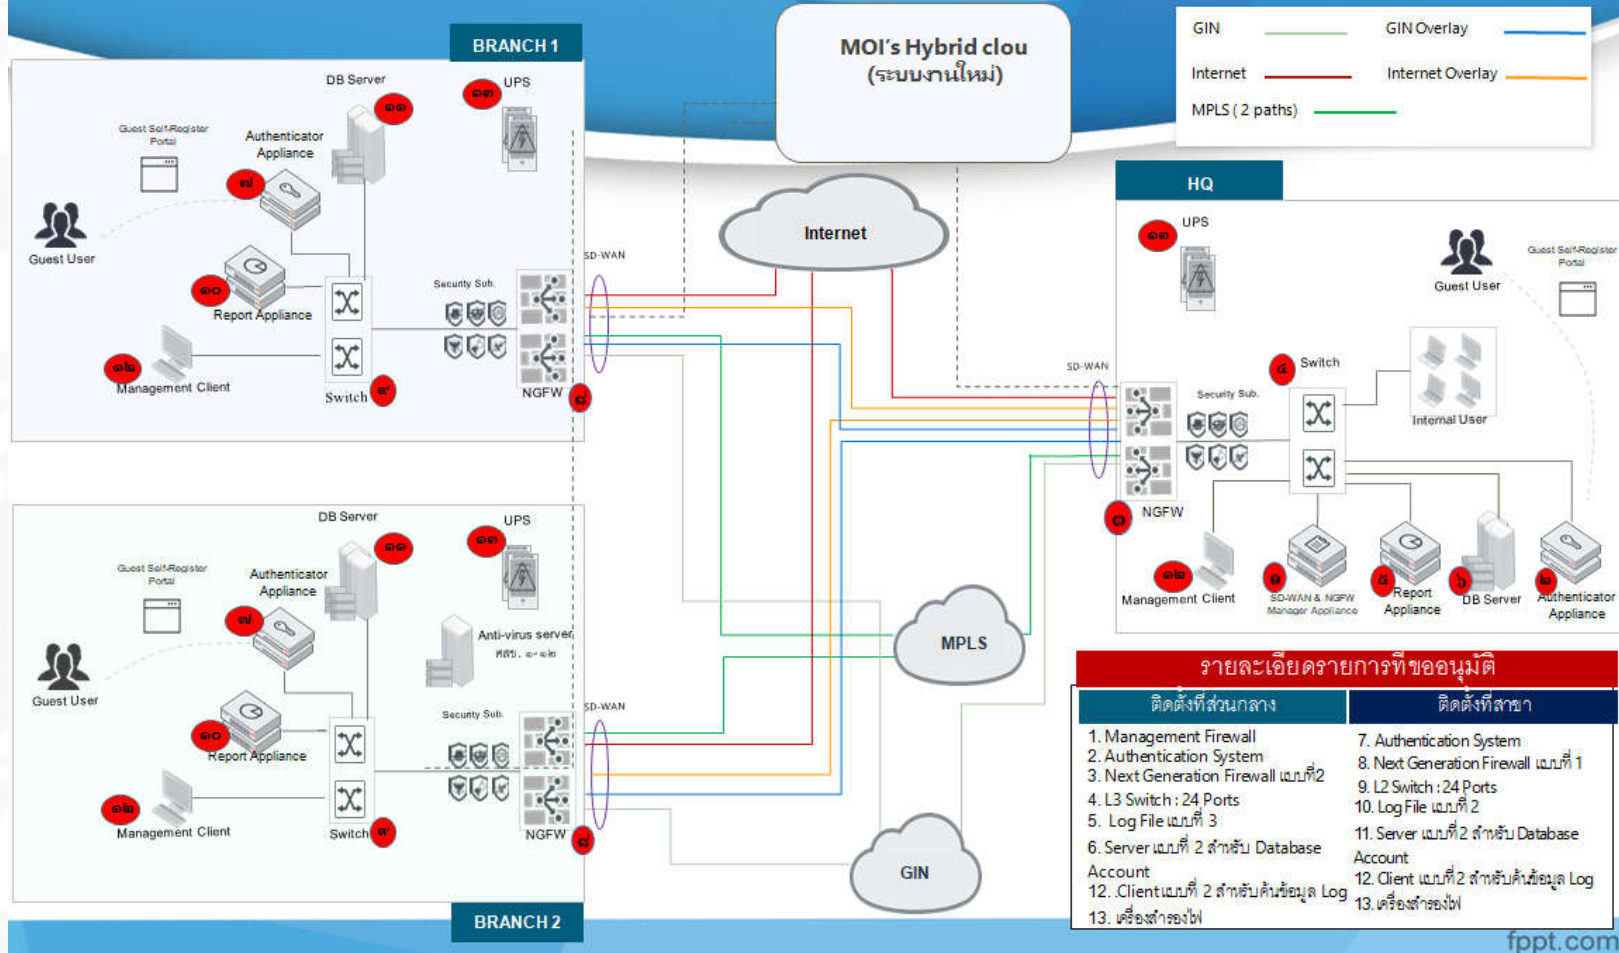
BRANCH 1

DB Server
๑๑
UPS
๑๓
Guest Self-Register Portal
Authenticator Appliance
๗
Guest User
๑๐
Report Appliance
Security Sub.
SD-WAN
๑๒
Management Client
Switch
๙
NGFW
๘

MOI's Hybrid clou
(ระบบงานใหม่)

GIN
GIN Overlay
Internet
Internet Overlay
MPLS ( 2 paths)

Internet

HQ

๑๓
UPS
Guest User
Guest Self-Register Portal
๔
Switch
SD-WAN
Security Sub.
Internal User
๓
NGFW
๑๒
Management Client
๑
SD-WAN & NGFW Manager Appliance
๕
Report Appliance
๖
DB Server
๒
Authenticator Appliance

BRANCH 2

DB Server
๑๑
UPS
๑๓
Guest Self-Register Portal
Authenticator Appliance
๗
Anti-virus server
ศสบ. ๓-๑๒
Guest User
Security Sub.
SD-WAN
๑๐
Report Appliance
๑๒
Management Client
Switch
๙
NGFW
๘

MPLS

GIN

รายละเอียดรายการที่ขออนุมัติ

| ติดตั้งที่ส่วนกลาง | ติดตั้งที่สาขา |
|---|---|
| 1. Management Firewall<br>2. Authentication System<br>3. Next Generation Firewall แบบที่2<br>4. L3 Switch : 24 Ports<br>5. Log File แบบที่ 3<br>6. Server แบบที่ 2 สำหรับ Database Account<br>12. Client แบบที่ 2 สำหรับค้นข้อมูล Log<br>13. เครื่องสำรองไฟ | 7. Authentication System<br>8. Next Generation Firewall แบบที่ 1<br>9. L2 Switch : 24 Ports<br>10. Log File แบบที่ 2<br>11. Server แบบที่2 สำหรับ Database Account<br>12. Client แบบที่2 สำหรับค้นข้อมูล Log<br>13. เครื่องสำรองไฟ |

fppt.com